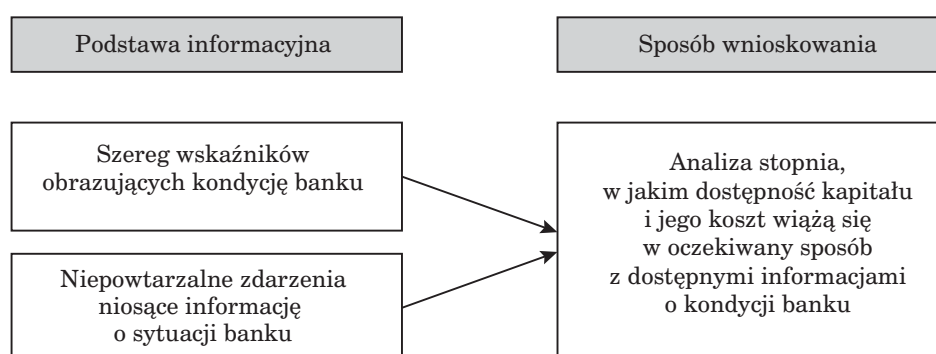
Podstawa informacyjna

Sposób wnioskowania

Szereg wskaźników obrazujących kondycję banku

Niepowtarzalne zdarzenia niosące informację o sytuacji banku

Analiza stopnia, w jakim dostępność kapitału i jego koszt wiążą się w oczekiwany sposób z dostępnymi informacjami o kondycji banku